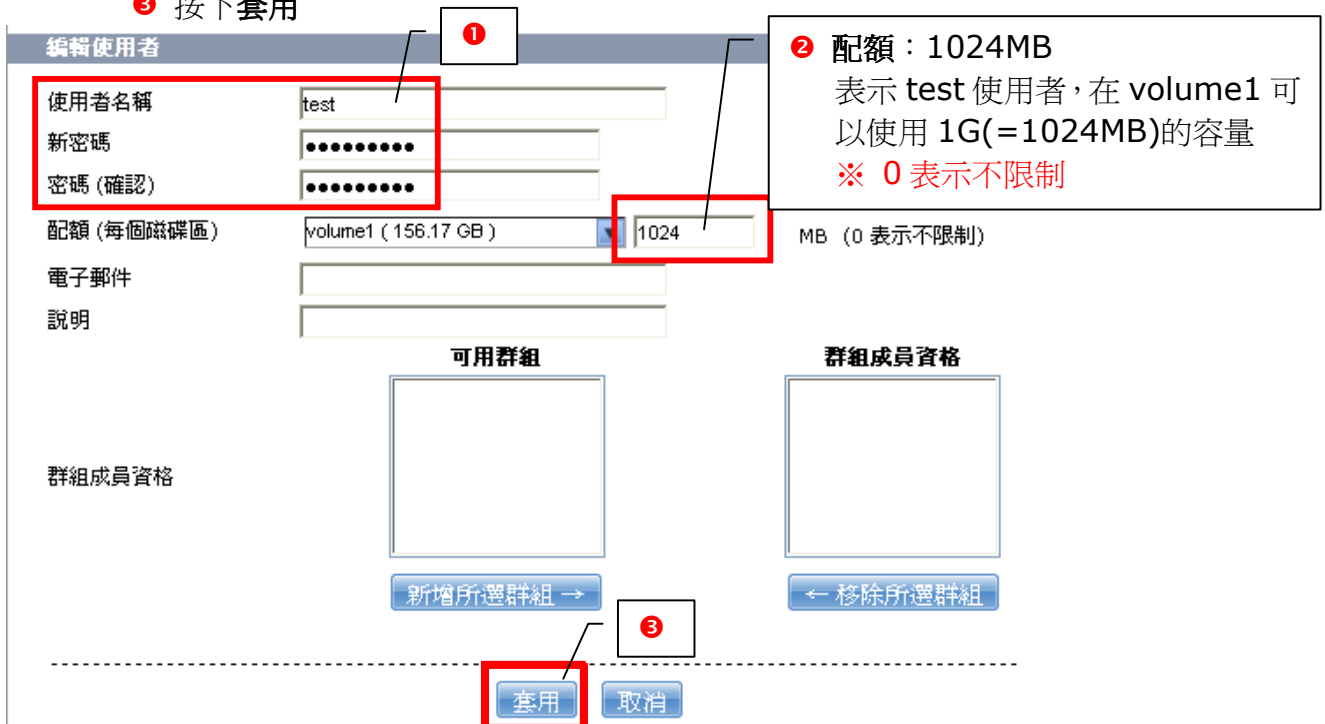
❸ 按下套用

編輯使用者

❶

❷ 配額：1024MB
表示 test 使用者，在 volume1 可以使用 1G(=1024MB)的容量
※ 0 表示不限制

使用者名稱 test
新密碼 ••••••••••
密碼 (確認) ••••••••••
配額 (每個磁碟區) volume1 ( 156.17 GB ) 1024 MB (0 表示不限制)
電子郵件
說明

可用群組
群組成員資格

群組成員資格

新增所選群組 →
← 移除所選群組

❸

套用 取消